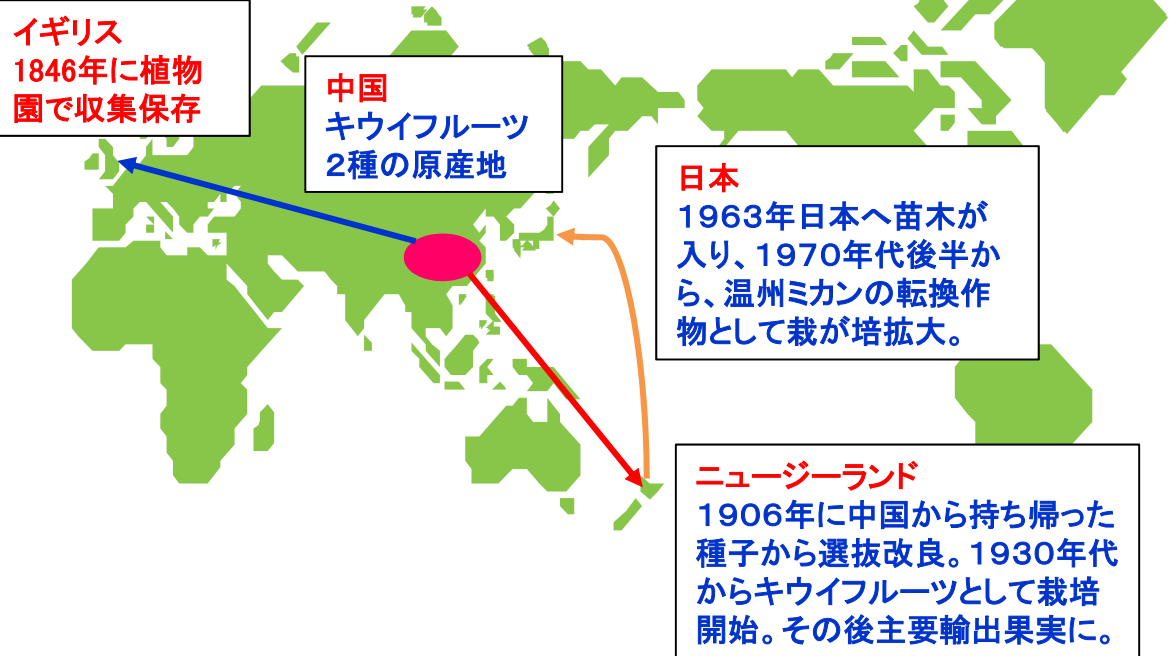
イギリス
1846年に植物園で収集保存

中国
キウイフルーツ2種の原産地

日本
1963年日本へ苗木が入り、1970年代後半から、温州ミカンの転換作物として栽が培拡大。

ニュージーランド
1906年に中国から持ち帰った種子から選抜改良。1930年代からキウイフルーツとして栽培開始。その後主要輸出果実に。